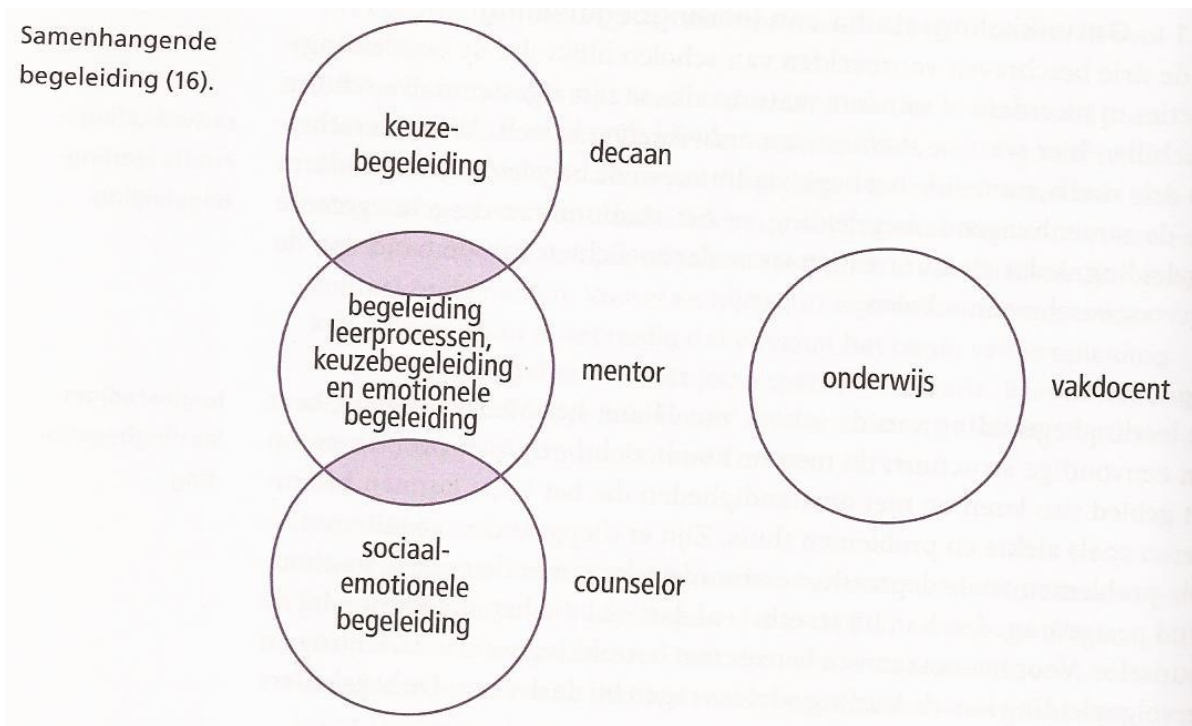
Samenhangende begeleiding (16).

keuzebegeleiding

decaan

begeleiding leerprocessen, keuzebegeleiding en emotionele begeleiding

mentor

onderwijs

vakdocent

sociaal-emotionele begeleiding

counselor